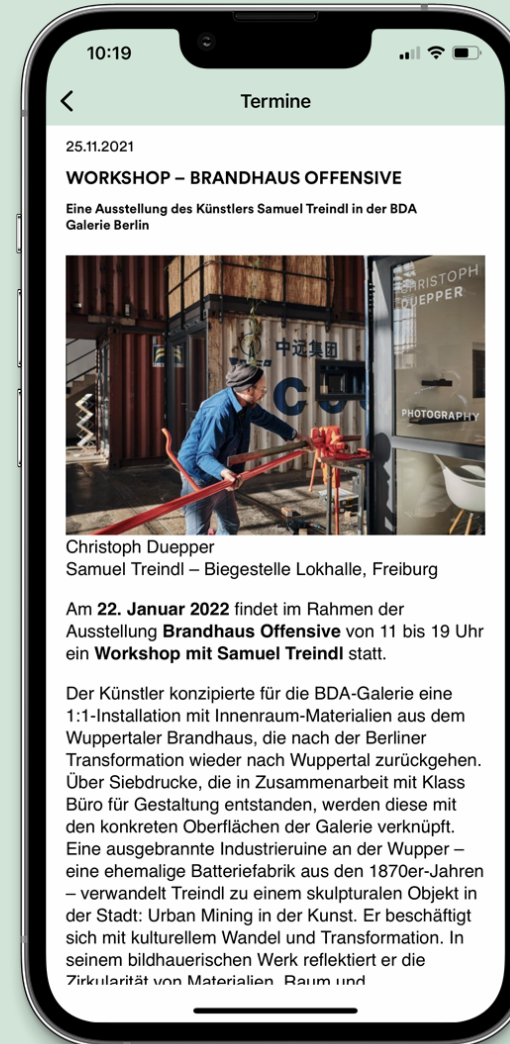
10:19

Termine

25.11.2021

WORKSHOP – BRANDHAUS OFFENSIVE

Eine Ausstellung des Künstlers Samuel Treindl in der BDA Galerie Berlin

中远集团

C

CHRISTOPH DUEPPER

PHOTOGRAPHY

Christoph Duepper
Samuel Treindl – Biegestelle Lokhalle, Freiburg

Am **22. Januar 2022** findet im Rahmen der Ausstellung **Brandhaus Offensive** von 11 bis 19 Uhr ein **Workshop mit Samuel Treindl** statt.

Der Künstler konzipierte für die BDA-Galerie eine 1:1-Installation mit Innenraum-Materialien aus dem Wuppertaler Brandhaus, die nach der Berliner Transformation wieder nach Wuppertal zurückgehen. Über Siebdrucke, die in Zusammenarbeit mit Klass Büro für Gestaltung entstanden, werden diese mit den konkreten Oberflächen der Galerie verknüpft. Eine ausgebrannte Industrieruine an der Wupper – eine ehemalige Batteriefabrik aus den 1870er-Jahren – verwandelt Treindl zu einem skulpturalen Objekt in der Stadt: Urban Mining in der Kunst. Er beschäftigt sich mit kulturellem Wandel und Transformation. In seinem bildhauerischen Werk reflektiert er die Zirkularität von Materialien, Raum und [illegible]